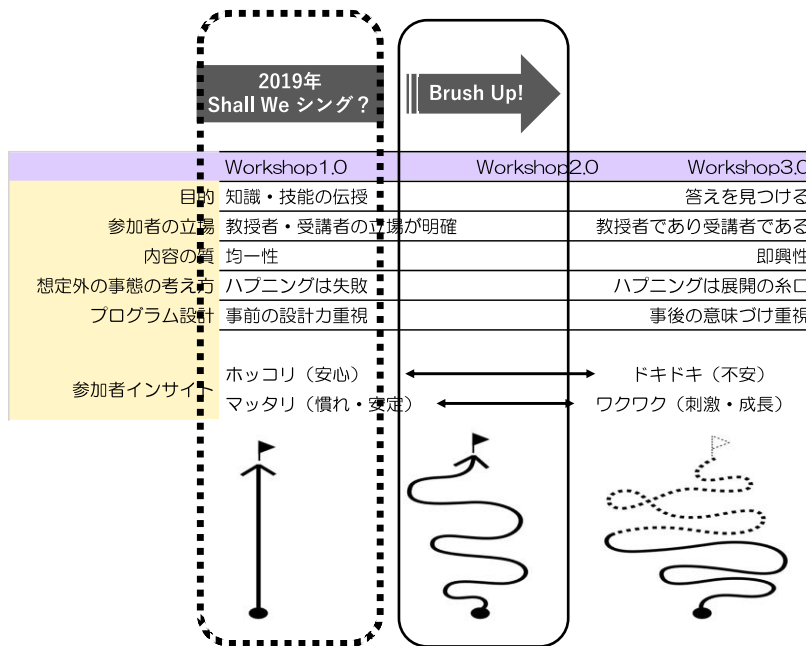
2019年
Shall We シング？

Brush Up!

| | Workshop1.0 | Workshop2.0 | Workshop3.0 |
|---|---|---|---|
| 目的 | 知識・技能の伝授 | | 答えを見つける |
| 参加者の立場 | 教授者・受講者の立場が明確 | | 教授者であり受講者である |
| 内容の質 | 均一性 | | 即興性 |
| 想定外の事態の考え方 | ハプニングは失敗 | | ハプニングは展開の糸口 |
| プログラム設計 | 事前の設計力重視 | | 事後の意味づけ重視 |
| 参加者インサイト | ホッコリ（安心）<br>マッタリ（慣れ・安定） | | ドキドキ（不安）<br>ワクワク（刺激・成長） |